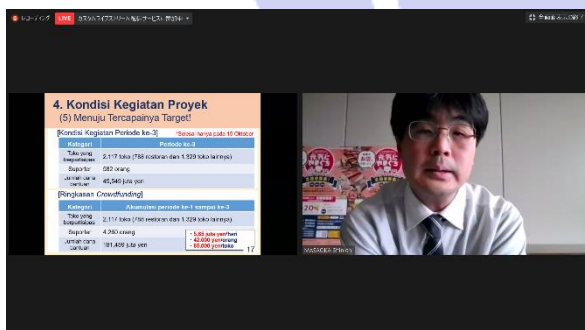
● レコーディング LIVE カタルライフスリール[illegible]サービス 野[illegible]

4. Kondisi Kegiatan Proyek
(5) Menuju Tercapainya Target!

[Kondisi Kegiatan Periode ke-3] *Selesai hanya pada 10 Oktober

| Kategori | Periode ke-3 |
|---|---|
| Toko yang berpartisipasi | 2,117 toko (788 restoran dan 1,329 toko lainnya) |
| Suporter | 682 orang |
| Jumlah dana bantuan | 45,546 juta yen |

[Ringkasan Crowdfunding]

| Kategori | Akumulasi periode ke-1 sampai ke-3 |
|---|---|
| Toko yang berpartisipasi | 2,117 toko (788 restoran dan 1,329 toko lainnya) |
| Suporter | 4,260 orang |
| Jumlah dana bantuan | 181,400 juta yen |

・5.85 juta yen/hari
・42,600 yen/orang
・85,600 yen/toko

17

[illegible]